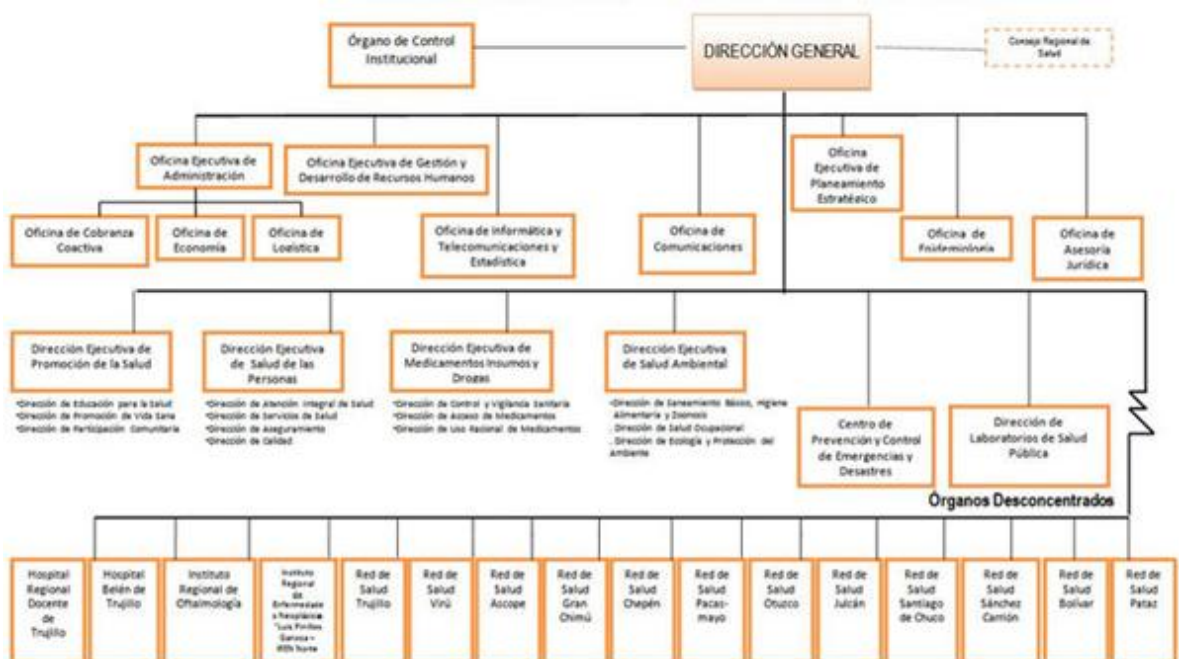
Órgano de Control Institucional

DIRECCIÓN GENERAL

Consejo Regional de Salud

Oficina Ejecutiva de Administración

Oficina Ejecutiva de Gestión y Desarrollo de Recursos Humanos

Oficina Ejecutiva de Planeamiento Estratégico

Oficina de Cobranza Coactiva

Oficina de Economía

Oficina de Logística

Oficina de Informática y Telecomunicaciones y Estadística

Oficina de Comunicaciones

Oficina de Epidemiología

Oficina de Asesoría Jurídica

Dirección Ejecutiva de Promoción de la Salud

-Dirección de Educación para la Salud
-Dirección de Promoción de Vida Sana
-Dirección de Participación Comunitaria

Dirección Ejecutiva de Salud de las Personas

-Dirección de Atención Integral de Salud
-Dirección de Servicios de Salud
-Dirección de Aseguramiento
-Dirección de Calidad

Dirección Ejecutiva de Medicamentos Insumos y Drogas

-Dirección de Control y Vigilancia Sanitaria
-Dirección de Acceso de Medicamentos
-Dirección de Uso Racional de Medicamentos

Dirección Ejecutiva de Salud Ambiental

-Dirección de Saneamiento Básico, Higiene Alimentaria y Zoonosis
. Dirección de Salud Ocupacional
. Dirección de Ecología y Protección del Ambiente

Centro de Prevención y Control de Emergencias y Desastres

Dirección de Laboratorios de Salud Pública

Órganos Desconcentrados

Hospital Regional Docente de Trujillo

Hospital Belén de Trujillo

Instituto Regional de Oftalmología

Instituto Regional de Enfermedades Neoplásicas "Luis Pinillos Ganoza" - IREN Norte

Red de Salud Trujillo

Red de Salud Virú

Red de Salud Ascope

Red de Salud Gran Chimú

Red de Salud Chepén

Red de Salud Pacasmayo

Red de Salud Otuzco

Red de Salud Julcán

Red de Salud Santiago de Chuco

Red de Salud Sánchez Carrión

Red de Salud Bolívar

Red de Salud Pataz